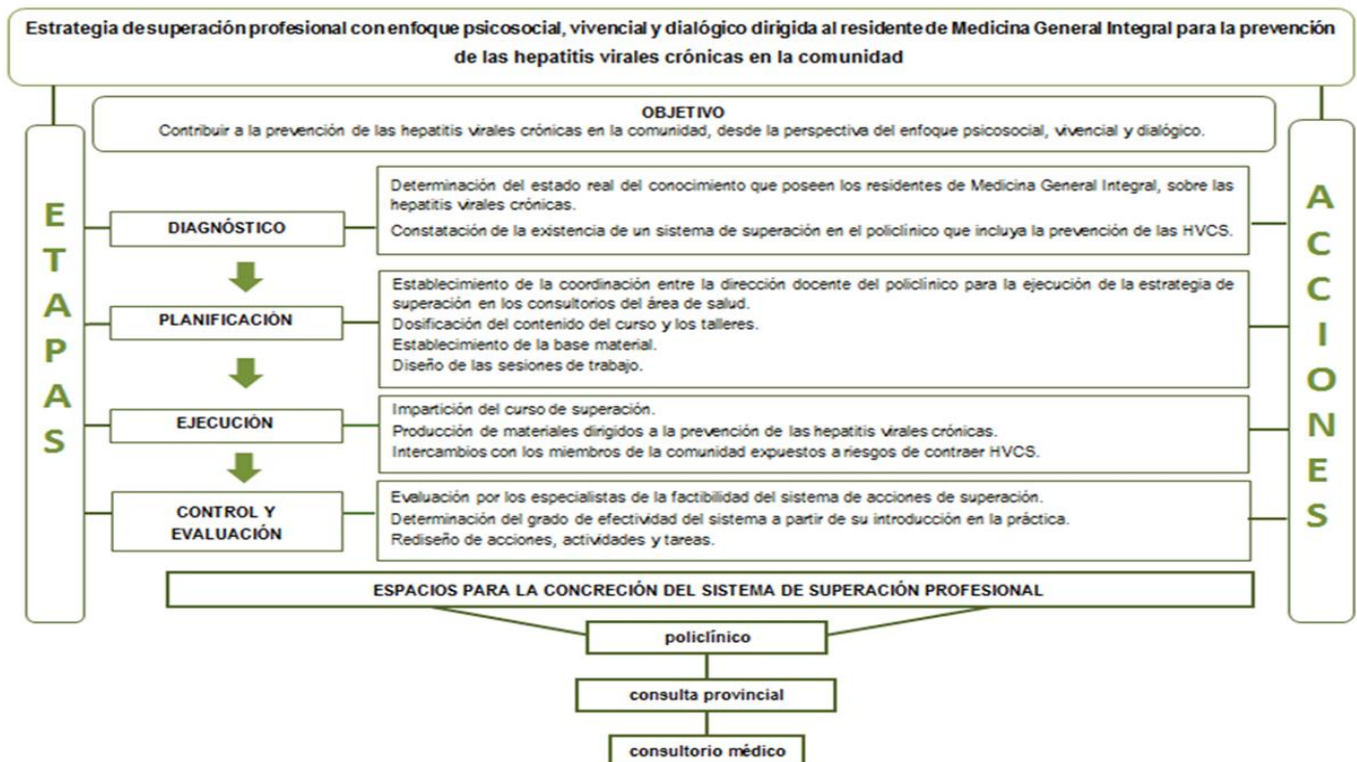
Estrategia de superación profesional con enfoque psicosocial, vivencial y dialógico dirigida al residente de Medicina General Integral para la prevención de las hepatitis virales crónicas en la comunidad

OBJETIVO
Contribuir a la prevención de las hepatitis virales crónicas en la comunidad, desde la perspectiva del enfoque psicosocial, vivencial y dialógico.

ETAPAS

ACCIONES

DIAGNÓSTICO

Determinación del estado real del conocimiento que poseen los residentes de Medicina General Integral, sobre las hepatitis virales crónicas.
Constatación de la existencia de un sistema de superación en el policlínico que incluya la prevención de las HVCS.

PLANIFICACIÓN

Establecimiento de la coordinación entre la dirección docente del policlínico para la ejecución de la estrategia de superación en los consultorios del área de salud.
Dosificación del contenido del curso y los talleres.
Establecimiento de la base material.
Diseño de las sesiones de trabajo.

EJECUCIÓN

Impartición del curso de superación.
Producción de materiales dirigidos a la prevención de las hepatitis virales crónicas.
Intercambios con los miembros de la comunidad expuestos a riesgos de contraer HVCS.

CONTROL Y EVALUACIÓN

Evaluación por los especialistas de la factibilidad del sistema de acciones de superación.
Determinación del grado de efectividad del sistema a partir de su introducción en la práctica.
Rediseño de acciones, actividades y tareas.

ESPACIOS PARA LA CONCRECIÓN DEL SISTEMA DE SUPERACIÓN PROFESIONAL

policlínico

consulta provincial

consultorio médico